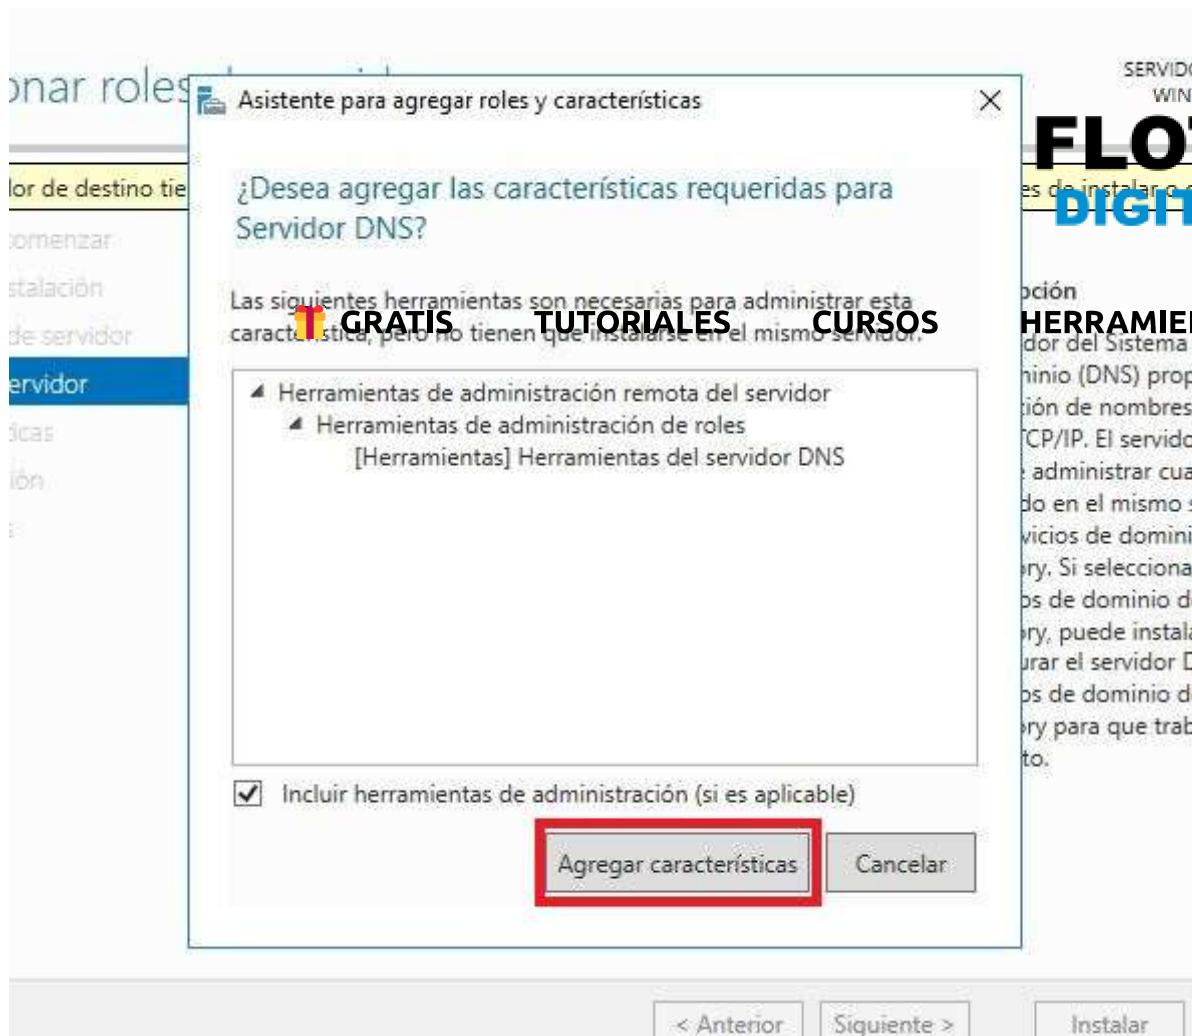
onar roles

SERVID
WIN

FLO
DIGIT

lor de destino tie

es de instalar o

omenzar
stalación
de servidor
ervidor
ticas
ión

Asistente para agregar roles y características

¿Desea agregar las características requeridas para Servidor DNS?

Las siguientes herramientas son necesarias para administrar esta característica, pero no tienen que instalarse en el mismo servidor.

GRATIS TUTORIALES CURSOS HERRAMIE

Herramientas de administración remota del servidor
Herramientas de administración de roles
[Herramientas] Herramientas del servidor DNS

Incluir herramientas de administración (si es aplicable)

Agregar características

Cancelar

pción
idor del Sistema
ninio (DNS) prop
ción de nombres
TCP/IP. El servido
administrar cua
do en el mismo s
vicios de domini
ry. Si selecciona
os de dominio d
ry, puede instal
urar el servidor D
os de dominio d
ry para que trab
to.

< Anterior Siguiente > Instalar